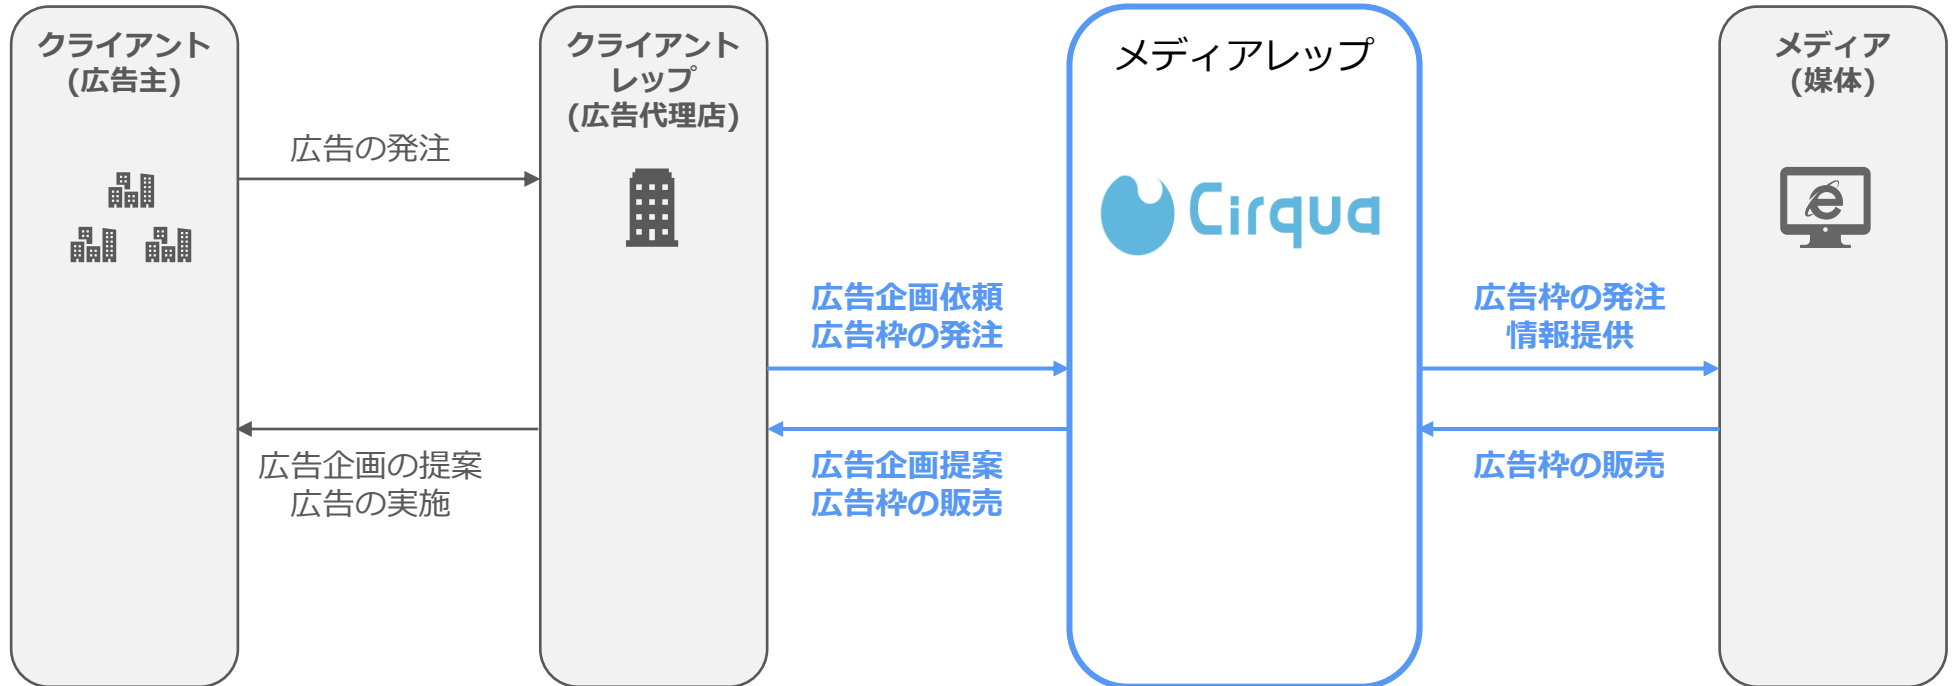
クライアント
(広告主)

広告の発注

広告企画の提案
広告の実施

クライアント
レップ
(広告代理店)

広告企画依頼
広告枠の発注

広告企画提案
広告枠の販売

メディアレップ

Cirqua

広告枠の発注
情報提供

広告枠の販売

メディア
(媒体)